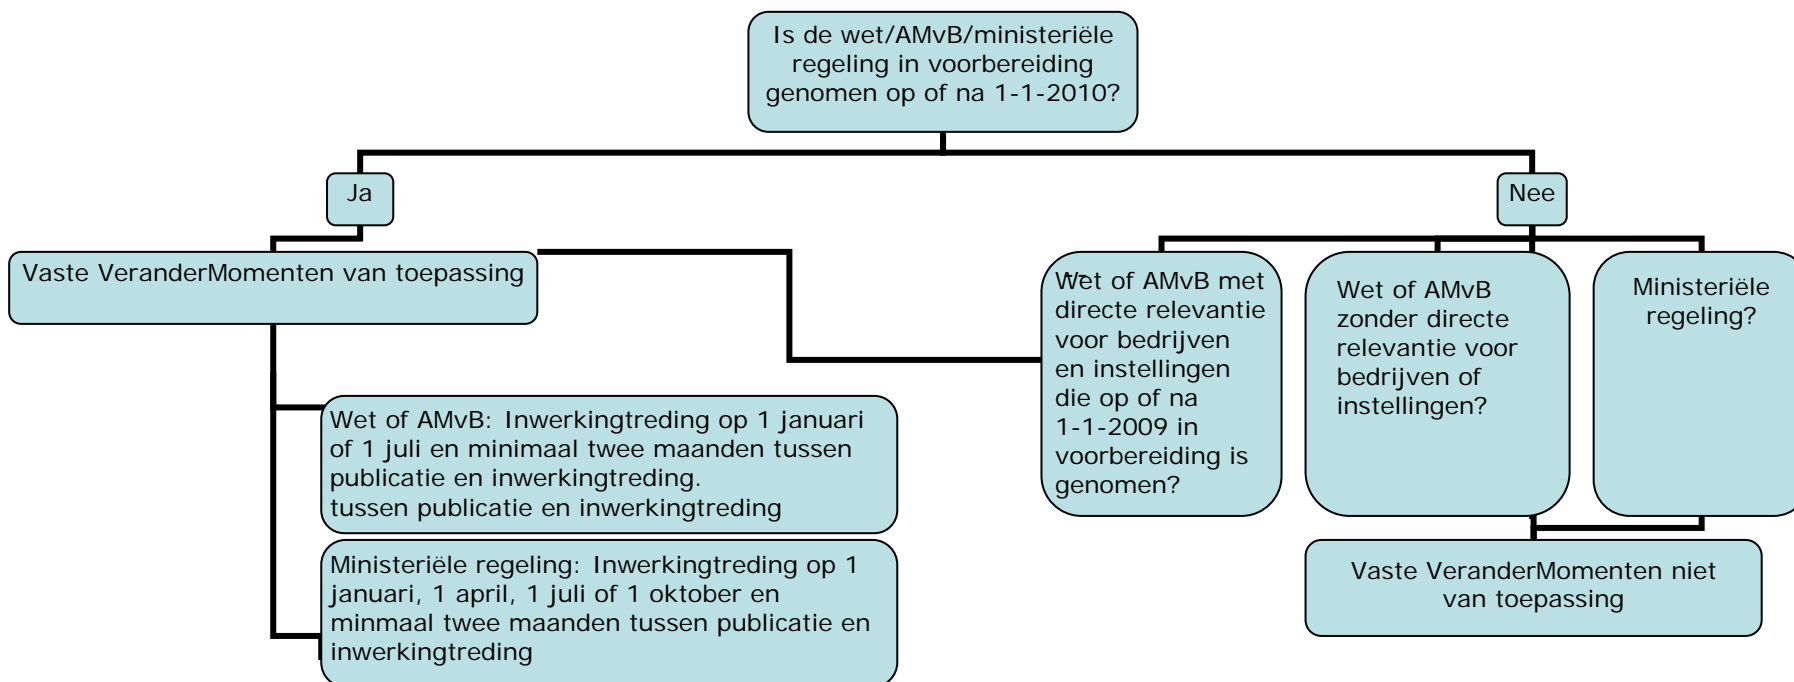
Is de wet/AMvB/ministeriële regeling in voorbereiding genomen op of na 1-1-2010?

Ja

Nee

Vaste VeranderMomenten van toepassing

Wet of AMvB: Inwerkingtreding op 1 januari of 1 juli en minimaal twee maanden tussen publicatie en inwerkingtreding.
tussen publicatie en inwerkingtreding

Ministeriële regeling: Inwerkingtreding op 1 januari, 1 april, 1 juli of 1 oktober en minmaal twee maanden tussen publicatie en inwerkingtreding

Wet of AMvB met directe relevantie voor bedrijven en instellingen die op of na 1-1-2009 in voorbereiding is genomen?

Wet of AMvB zonder directe relevantie voor bedrijven of instellingen?

Ministeriële regeling?

Vaste VeranderMomenten niet van toepassing